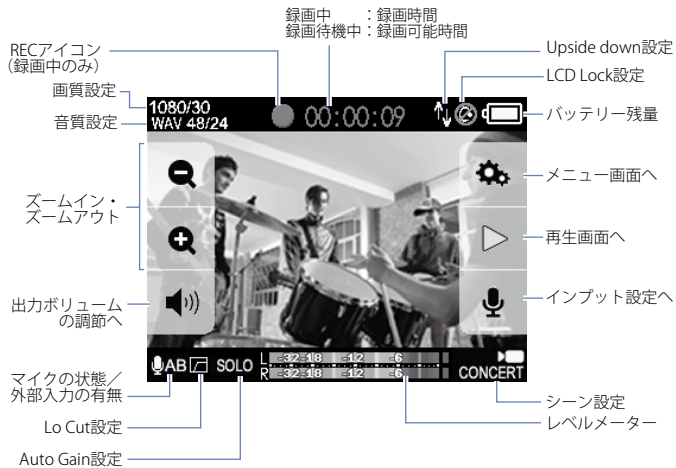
録画中　　：録画時間
録画待機中：録画可能時間

RECアイコン
（録画中のみ）

Upside down設定

LCD Lock設定

画質設定

1080/30
WAV 48/24

00:00:09

音質設定

バッテリー残量

ズームイン・
ズームアウト

メニュー画面へ

再生画面へ

出力ボリューム
の調節へ

インプット設定へ

マイクの状態／
外部入力の有無

AB

SOLO

L -32 -18 -12 -6
R -32 -18 -12 -6

CONCERT

シーン設定

レベルメーター

Lo Cut設定

Auto Gain設定